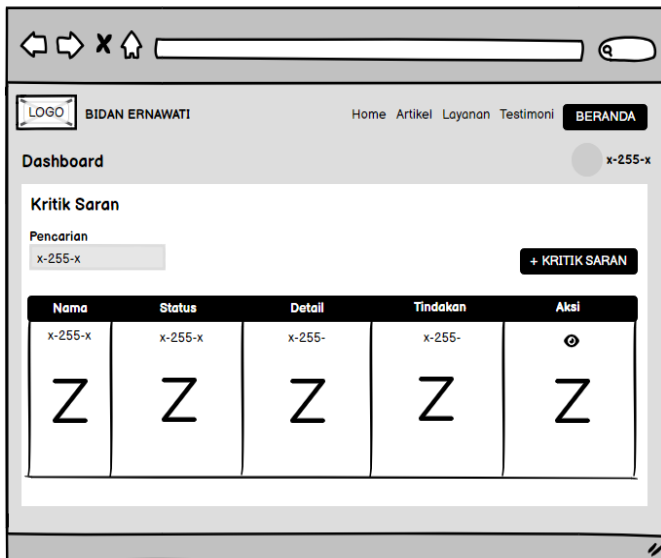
LOGO BIDAN ERNAWATI

Home Artikel Layanan Testimoni BERANDA

Dashboard

x-255-x

Kritik Saran

Pencarian

x-255-x

+ KRITIK SARAN

| Nama | Status | Detail | Tindakan | Aksi |
|---|---|---|---|---|
| x-255-x | x-255-x | x-255- | x-255- | |
| Z | Z | Z | Z | Z |